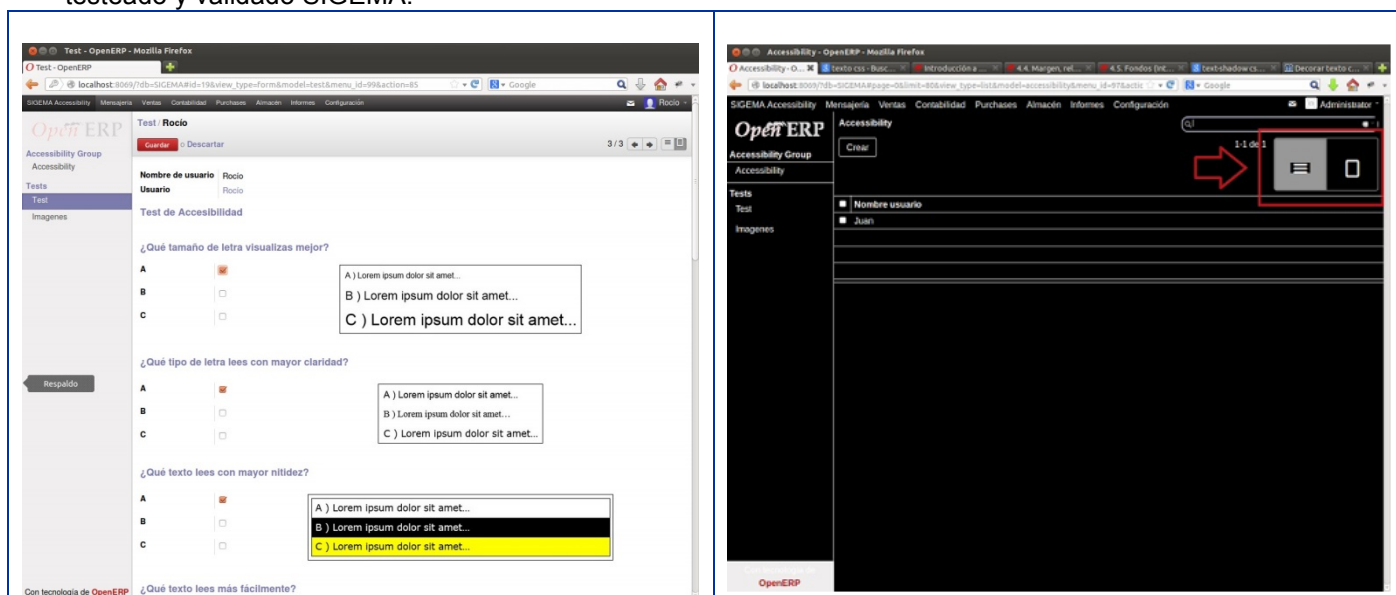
testeado y validado SIGEMA.

Test - OpenERP - Mozilla Firefox
Test - OpenERP
localhost:8069/?db=SIGEMA#id=19&view_type=form&model=test&menu_id=99&action=85
Google
SIGEMA Accessibility Mensajería Ventas Contabilidad Purchases Almacén Informes Configuración
Rocío
OpenERP
Accessibility Group
Accessibility
Tests
Test
Imagenes
Respaldo
Con tecnología de OpenERP
Test / Rocío
Guardar o Descartar
3 / 3
Nombre de usuario Rocio
Usuario Rocío
Test de Accesibilidad
¿Qué tamaño de letra visualizas mejor?
A
B
C
A ) Lorem ipsum dolor sit amet...
B ) Lorem ipsum dolor sit amet...
C ) Lorem ipsum dolor sit amet...
¿Qué tipo de letra lees con mayor claridad?
A
B
C
A ) Lorem ipsum dolor sit amet...
B ) Lorem ipsum dolor sit amet...
C ) Lorem ipsum dolor sit amet...
¿Qué texto lees con mayor nitidez?
A
B
C
A ) Lorem ipsum dolor sit amet...
B ) Lorem ipsum dolor sit amet...
C ) Lorem ipsum dolor sit amet...
¿Qué texto lees más fácilmente?

Accessibility - OpenERP - Mozilla Firefox
Accessibility - O...
texto css - Busc...
Introducción a ...
4.4. Margen, rel...
4.5. Fondos (Int...
text-shadow cs...
Decorar texto c...
localhost:8069/?db=SIGEMA#page=0&limit=80&view_type=list&model=accessibility&menu_id=97&actic
Google
SIGEMA Accessibility Mensajería Ventas Contabilidad Purchases Almacén Informes Configuración
Administrator
OpenERP
Accessibility Group
Accessibility
Tests
Test
Imagenes
Accessibility
Crear
1-1 de 1
Nombre usuario
Juan
OpenERP